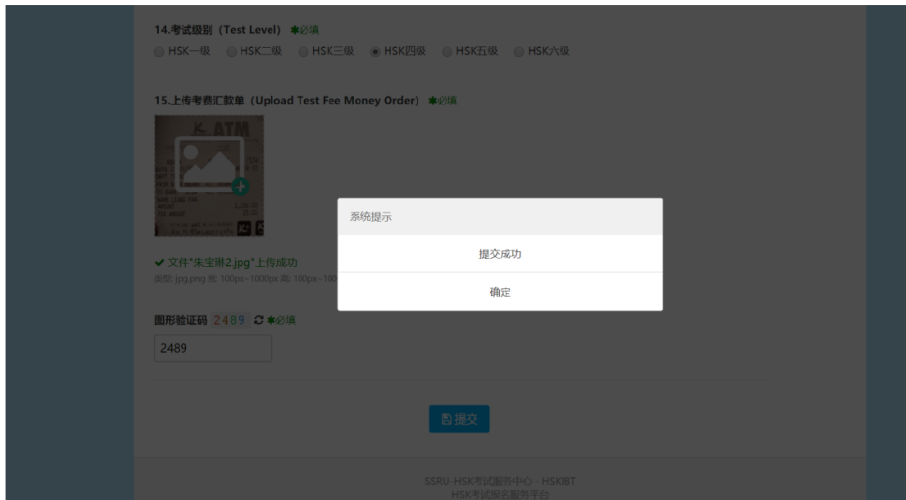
14.考试级别（Test Level） ✱必填

HSK一级 HSK二级 HSK三级 HSK四级 HSK五级 HSK六级

15.上传考费汇款单（Upload Test Fee Money Order） ✱必填

K. ATM

✔ 文件"朱宝琳2.jpg"上传成功

类型: jpg,png 宽: 100px~1000px 高: 100px~100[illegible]

系统提示

提交成功

确定

图形验证码 2489 ✱必填

2489

提交

SSRU-HSK考试服务中心 - HSKIBT

HSK考试报名服务平台